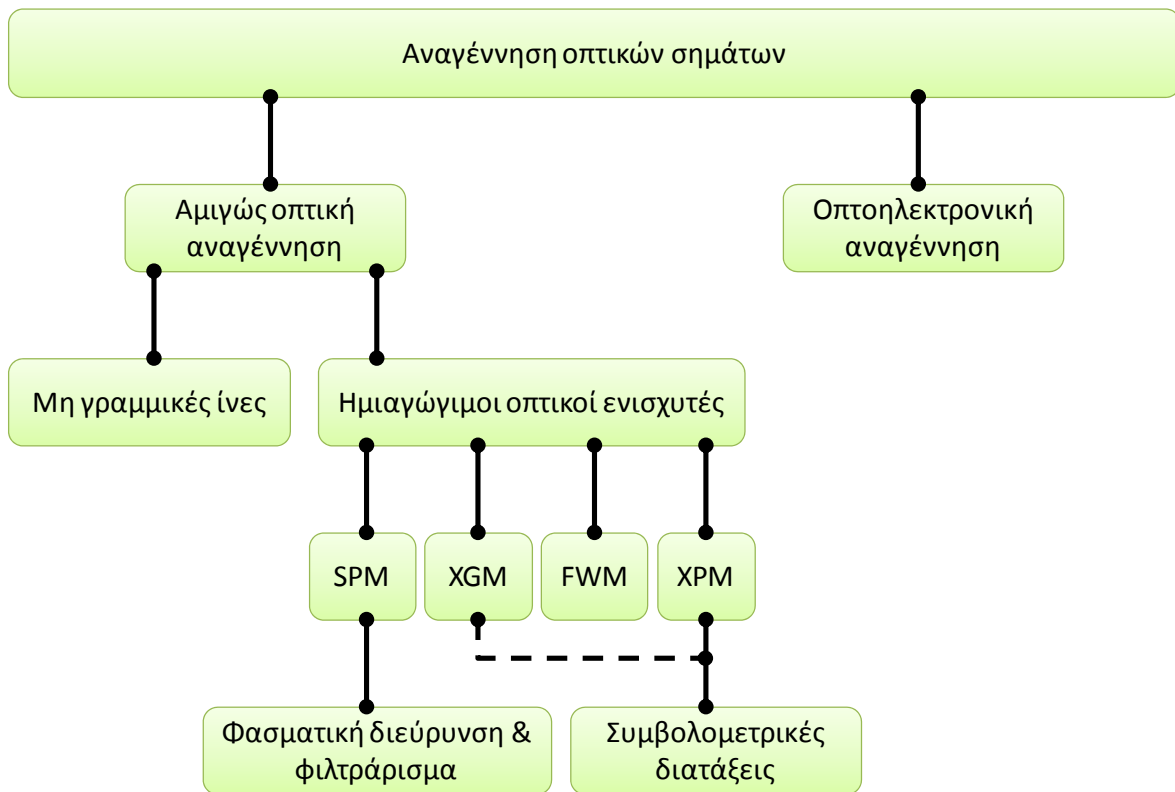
Αναγέννηση οπτικών σημάτων

Αμιγώς οπτική αναγέννηση

Οπτοηλεκτρονική αναγέννηση

Μη γραμμικές ίνες

Ημιαγώγιμοι οπτικοί ενισχυτές

SPM

XGM

FWM

XPM

Φασματική διεύρυνση & φιλτράρισμα

Συμβολομετρικές διατάξεις